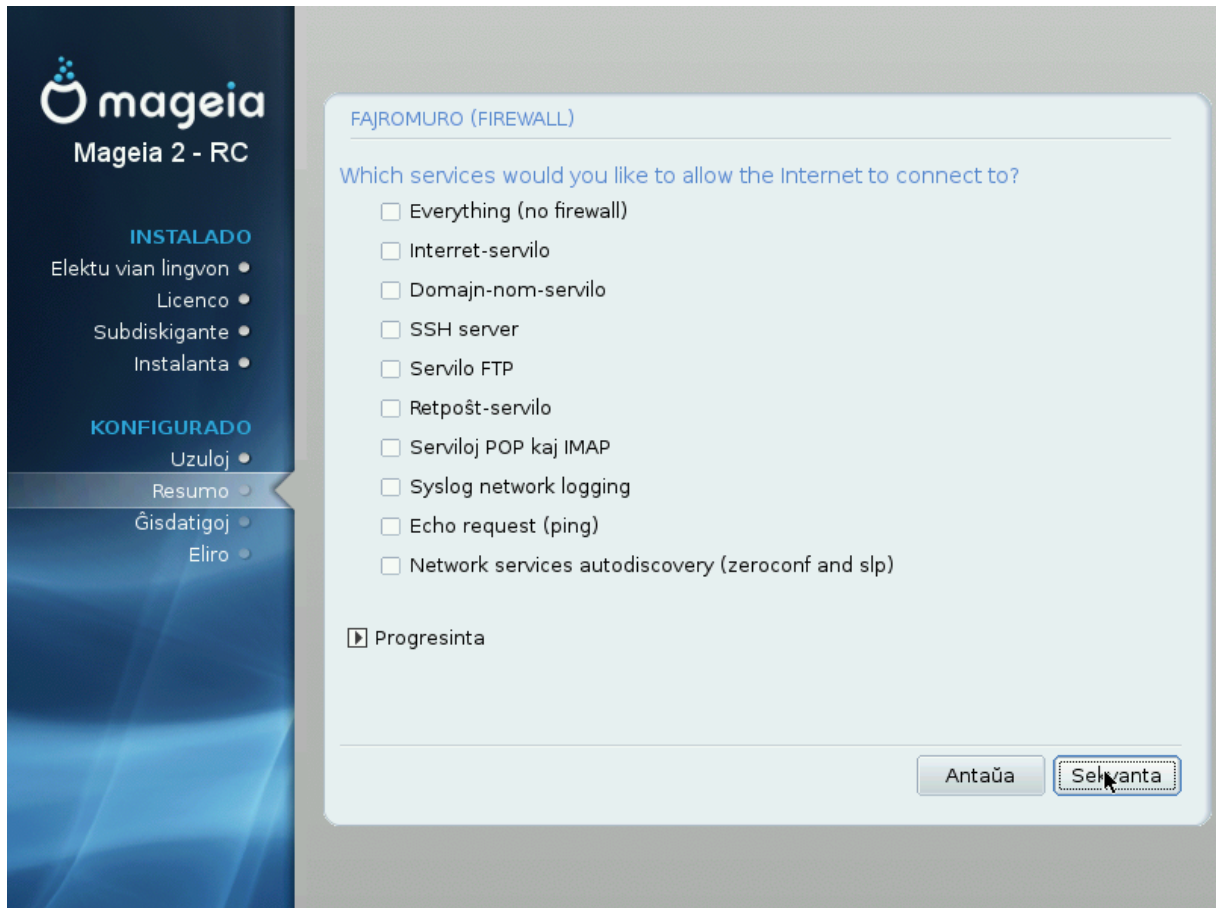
mageia
Mageia 2 - RC

INSTALADO
Elektu vian lingvon
Licenco
Subdiskigante
Instalanta

KONFIGURADO
Uzuloj
Resumo
Ĝisdatigoj
Eliro

FAJROMURO (FIREWALL)

Which services would you like to allow the Internet to connect to?

Everything (no firewall)
Interret-servilo
Domajn-nom-servilo
SSH server
Servilo FTP
Retpoŝt-servilo
Serviloj POP kaj IMAP
Syslog network logging
Echo request (ping)
Network services autodiscovery (zeroconf and slp)

Progresinta

Antaŭa
Sekvanta